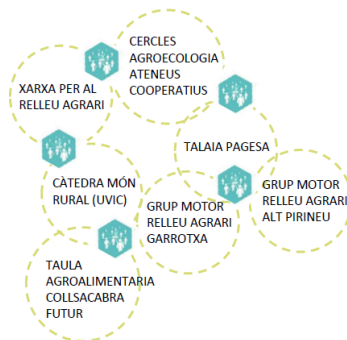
CERCLES AGROECOLOGIA ATENEUS COOPERATIUS

XARXA PER AL RELLEU AGRARI

TALAIA PAGESA

CÀTEDRA MÓN RURAL (UVIC)

GRUP MOTOR RELLEU AGRARI GARROTXA

GRUP MOTOR RELLEU AGRARI ALT PIRINEU

TAULA AGROALIMENTARIA COLLSACABRA FUTUR